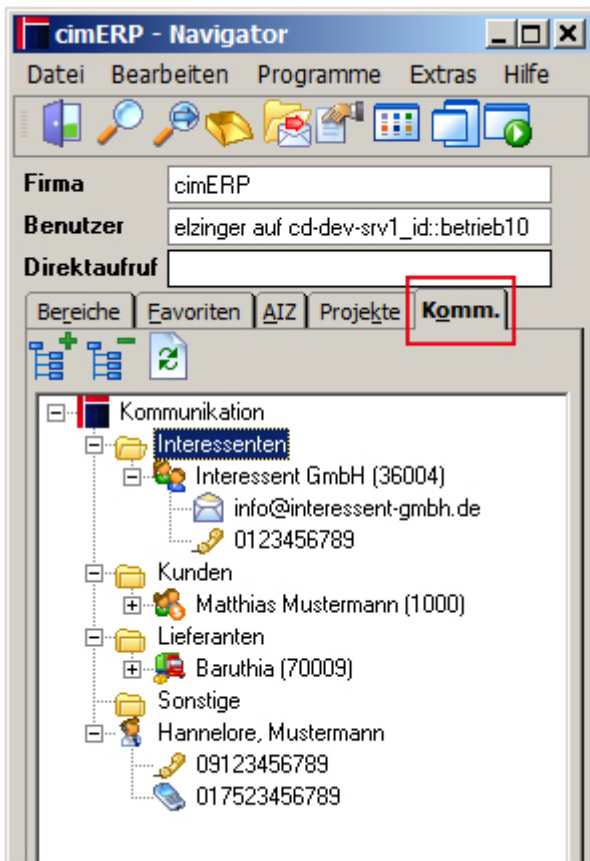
cimERP - Navigator

Datei Bearbeiten Programme Extras Hilfe

Firma cimERP
Benutzer elzinger auf cd-dev-srv1_id::betrieb10
Direktaufruf

Bereiche Favoriten AIZ Projekte Komm.

Kommunikation
Interessenten
Interessent GmbH (36004)
info@interessent-gmbh.de
0123456789
Kunden
Matthias Mustermann (1000)
Lieferanten
Baruthia (70009)
Sonstige
Hannelore, Mustermann
09123456789
017523456789